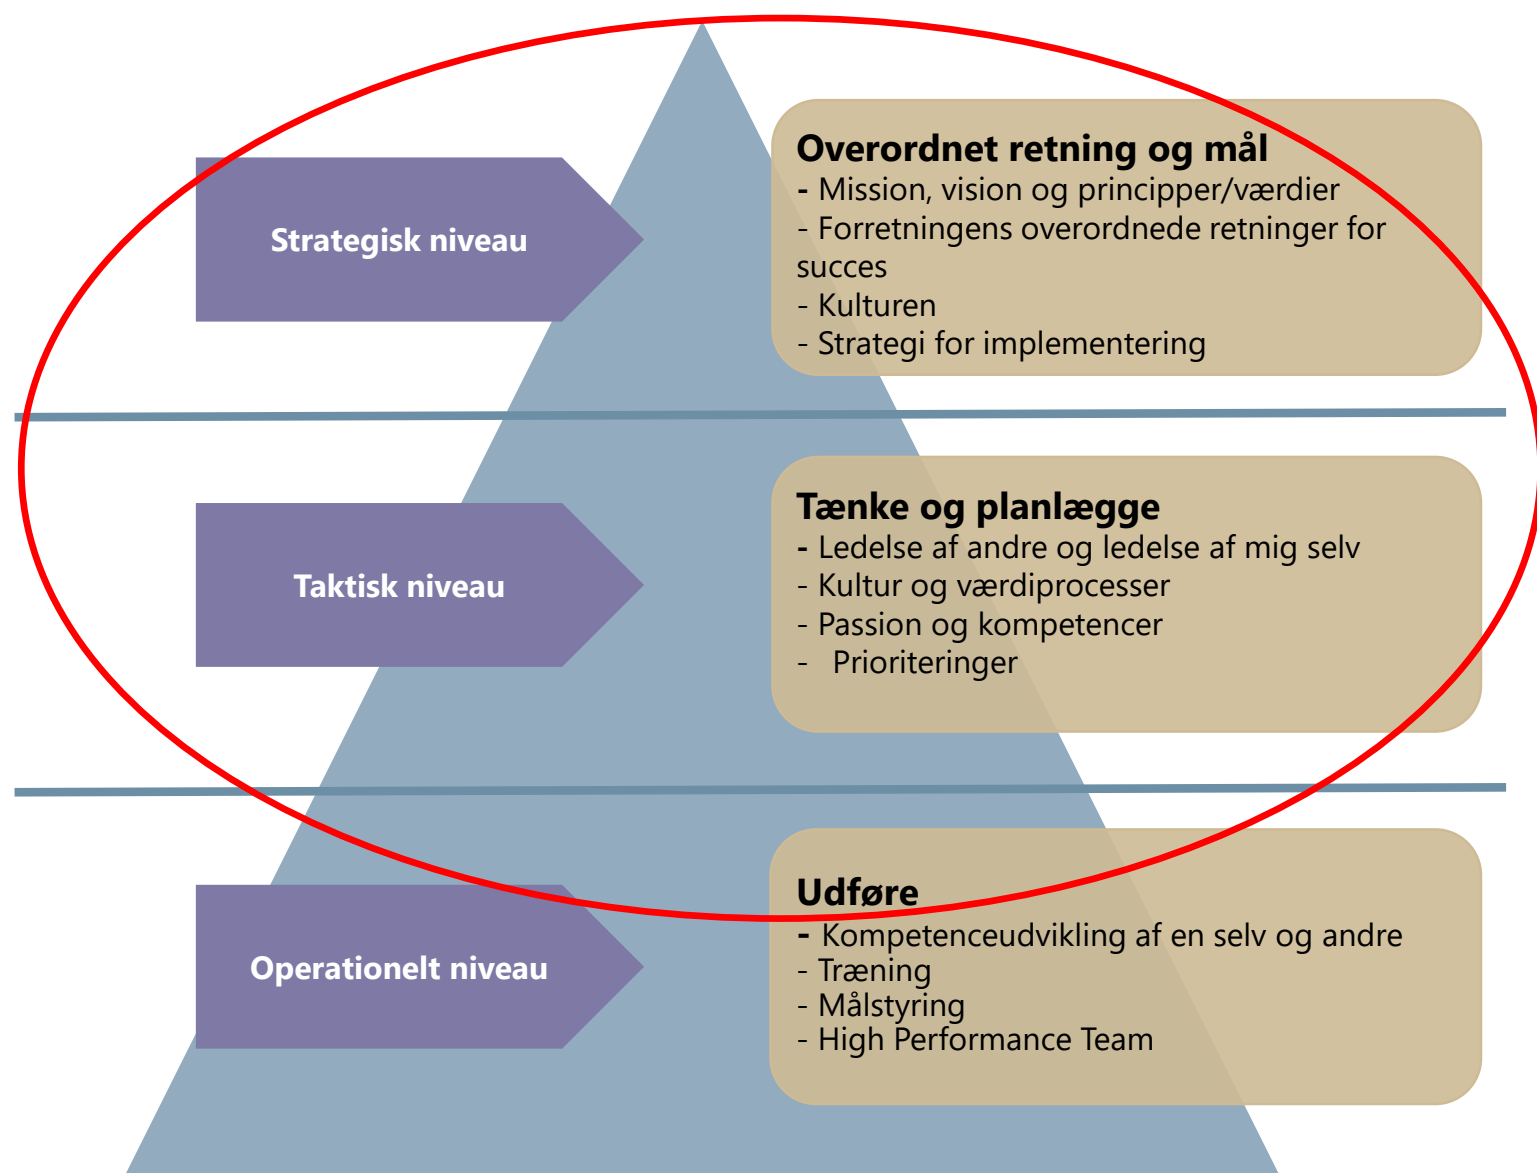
Strategisk niveau

Overordnet retning og mål
- Mission, vision og principper/værdier
- Forretningens overordnede retninger for succes
- Kulturen
- Strategi for implementering

Taktisk niveau

Tænke og planlægge
- Ledelse af andre og ledelse af mig selv
- Kultur og værdiprocesser
- Passion og kompetencer
- Prioriteringer

Operationelt niveau

Udføre
- Kompetenceudvikling af en selv og andre
- Træning
- Målstyring
- High Performance Team